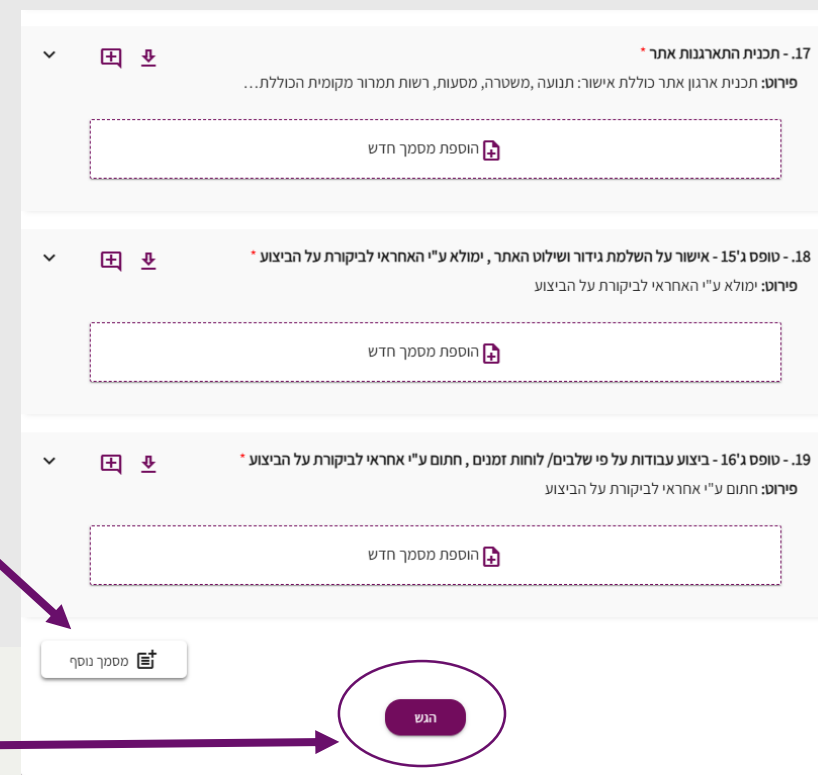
17. - תכנית התארגנות אתר *
פירוט: תכנית ארגון אתר כוללת אישור: תנועה ,משטרה, מסעות, רשות תמרור מקומית הכוללת...

הוספת מסמך חדש

18. - טופס ג'15 - אישור על השלמת גידור ושילוט האתר , ימולא ע"י האחראי לביקורת על הביצוע *
פירוט: ימולא ע"י האחראי לביקורת על הביצוע

הוספת מסמך חדש

19. - טופס ג'16 - ביצוע עבודות על פי שלבים/ לוחות זמנים , חתום ע"י אחראי לביקורת על הביצוע *
פירוט: חתום ע"י אחראי לביקורת על הביצוע

הוספת מסמך חדש

מסמך נוסף

הגש